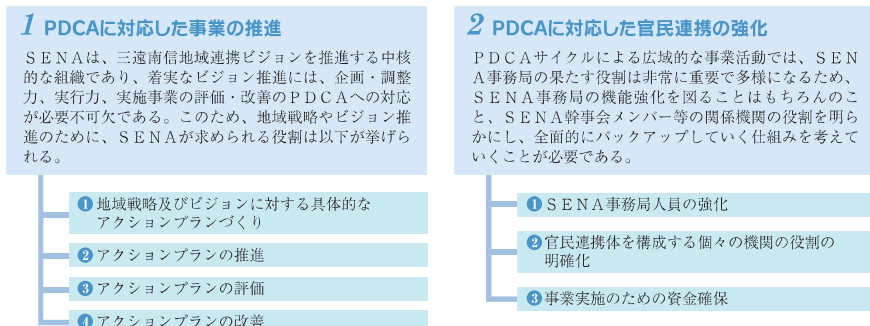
1 PDCAに対応した事業の推進

ＳＥＮＡは、三遠南信地域連携ビジョンを推進する中核的な組織であり、着実なビジョン推進には、企画・調整力、実行力、実施事業の評価・改善のＰＤＣＡへの対応が必要不可欠である。このため、地域戦略やビジョン推進のために、ＳＥＮＡが求められる役割は以下が挙げられる。

❶ 地域戦略及びビジョンに対する具体的なアクションプランづくり

❷ アクションプランの推進

❸ アクションプランの評価

❹ アクションプランの改善

2 PDCAに対応した官民連携の強化

ＰＤＣＡサイクルによる広域的な事業活動では、ＳＥＮＡ事務局の果たす役割は非常に重要で多様になるため、ＳＥＮＡ事務局の機能強化を図ることはもちろんのこと、ＳＥＮＡ幹事会メンバー等の関係機関の役割を明らかにし、全面的にバックアップしていく仕組みを考えていくことが必要である。

❶ ＳＥＮＡ事務局人員の強化

❷ 官民連携体を構成する個々の機関の役割の明確化

❸ 事業実施のための資金確保